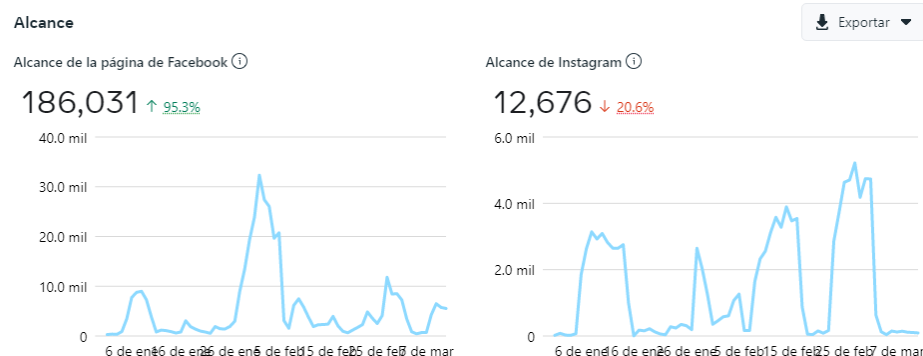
Alcance

Exportar

Alcance de la página de Facebook

186,031 ↑ 95.3%

40.0 mil
30.0 mil
20.0 mil
10.0 mil
0

6 de ene16 de ene26 de ene5 de feb15 de feb25 de feb7 de mar

Alcance de Instagram

12,676 ↓ 20.6%

6.0 mil
4.0 mil
2.0 mil
0

6 de ene16 de ene26 de ene5 de feb15 de feb25 de feb7 de mar